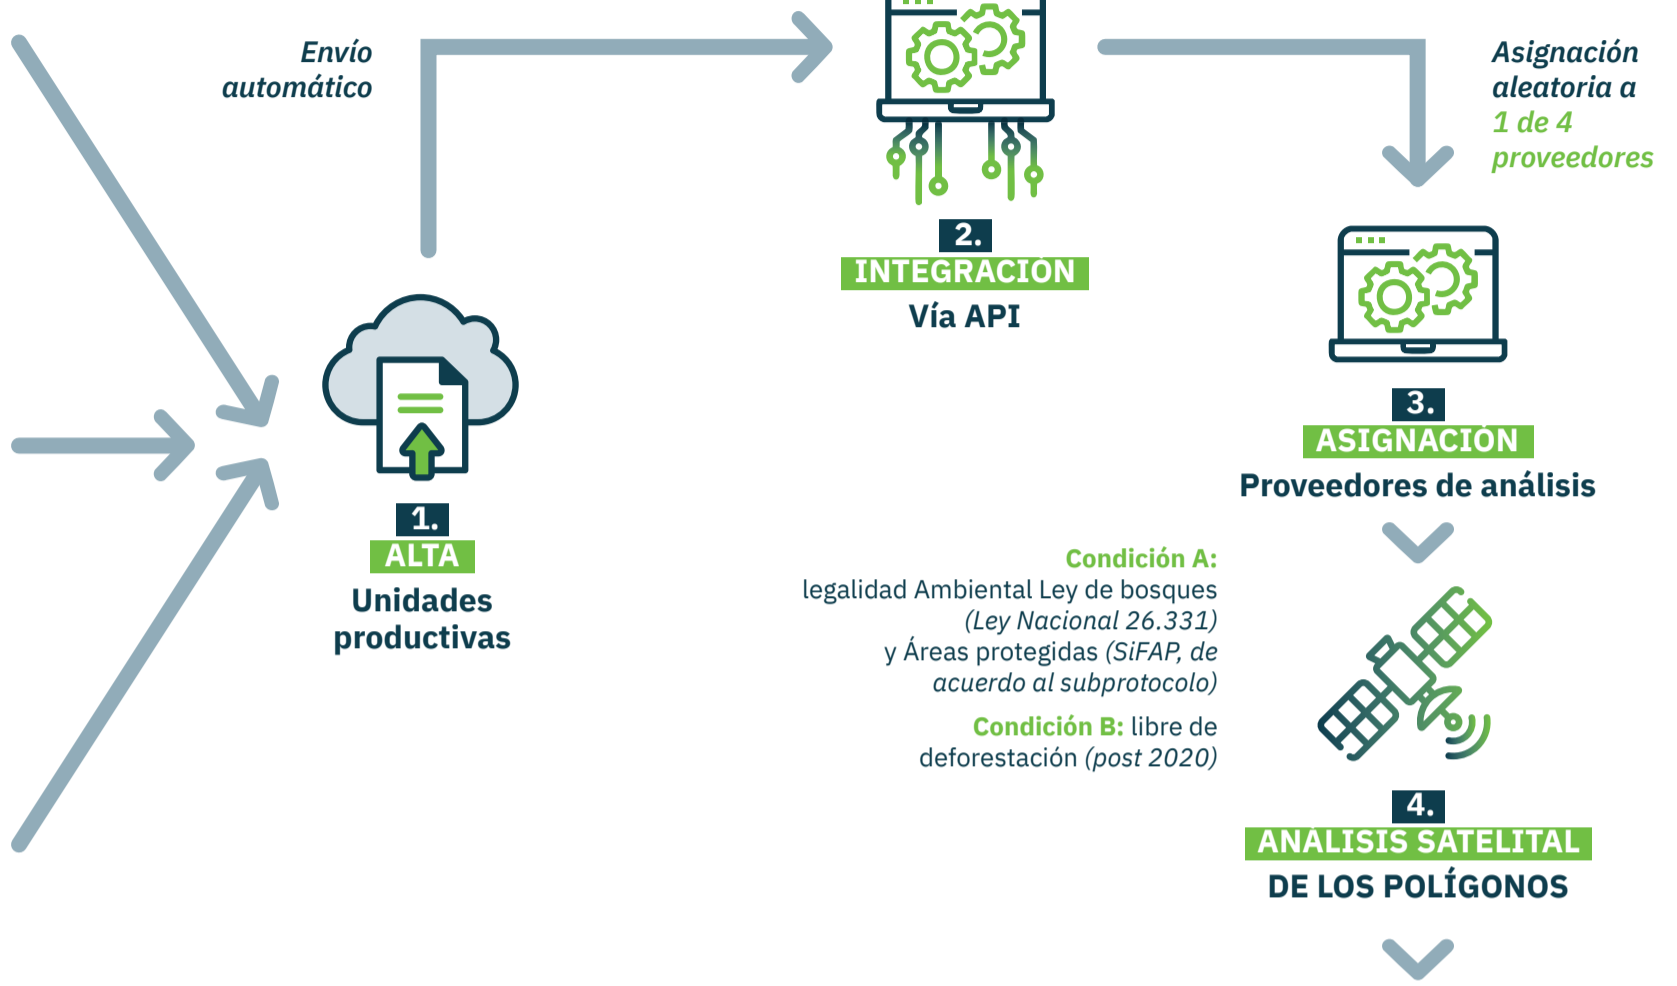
Envío automático

2.
INTEGRACIÓN
Vía API

Asignación aleatoria a 1 de 4 proveedores

3.
ASIGNACIÓN
Proveedores de análisis

1.
ALTA
Unidades productivas

Condición A: legalidad Ambiental Ley de bosques (Ley Nacional 26.331) y Áreas protegidas (SiFAP, de acuerdo al subprotocolo)

Condición B: libre de deforestación (post 2020)

4.
ANÁLISIS SATELITAL
DE LOS POLÍGONOS